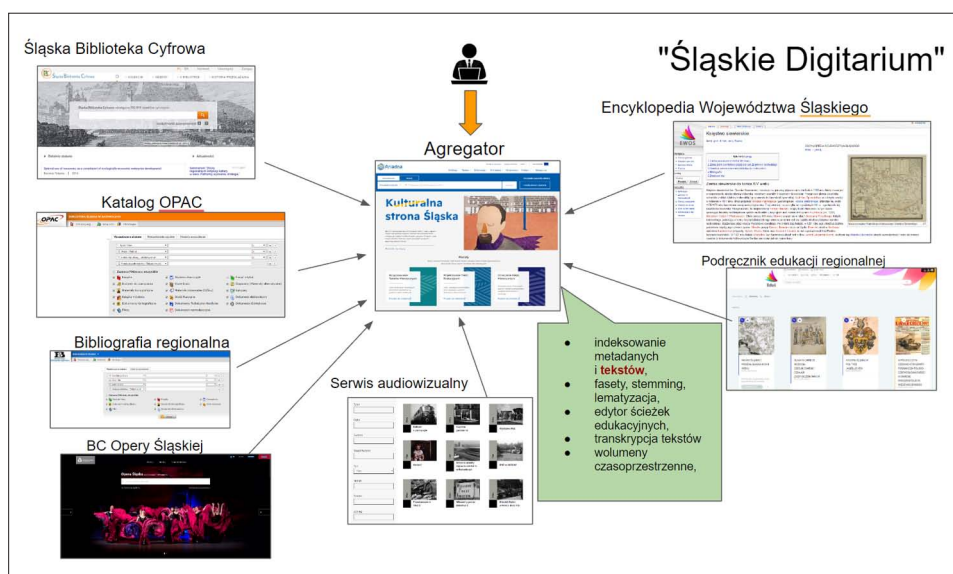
"Śląskie Digitarium"

Śląska Biblioteka Cyfrowa

Agregator

Encyklopedia Województwa Śląskiego

Katalog OPAC

Kulturalna strona Śląska

Podręcznik edukacji regionalnej

Bibliografia regionalna

- indeksowanie metadanych i **tekstów**,
- fasety, stemming, lematyzacja,
- edytor ścieżek edukacyjnych,
- transkrypcja tekstów
- wolumeny czasoprzestrzenne,

Serwis audiowizualny

BC Opery Śląskiej

Opera Śląska